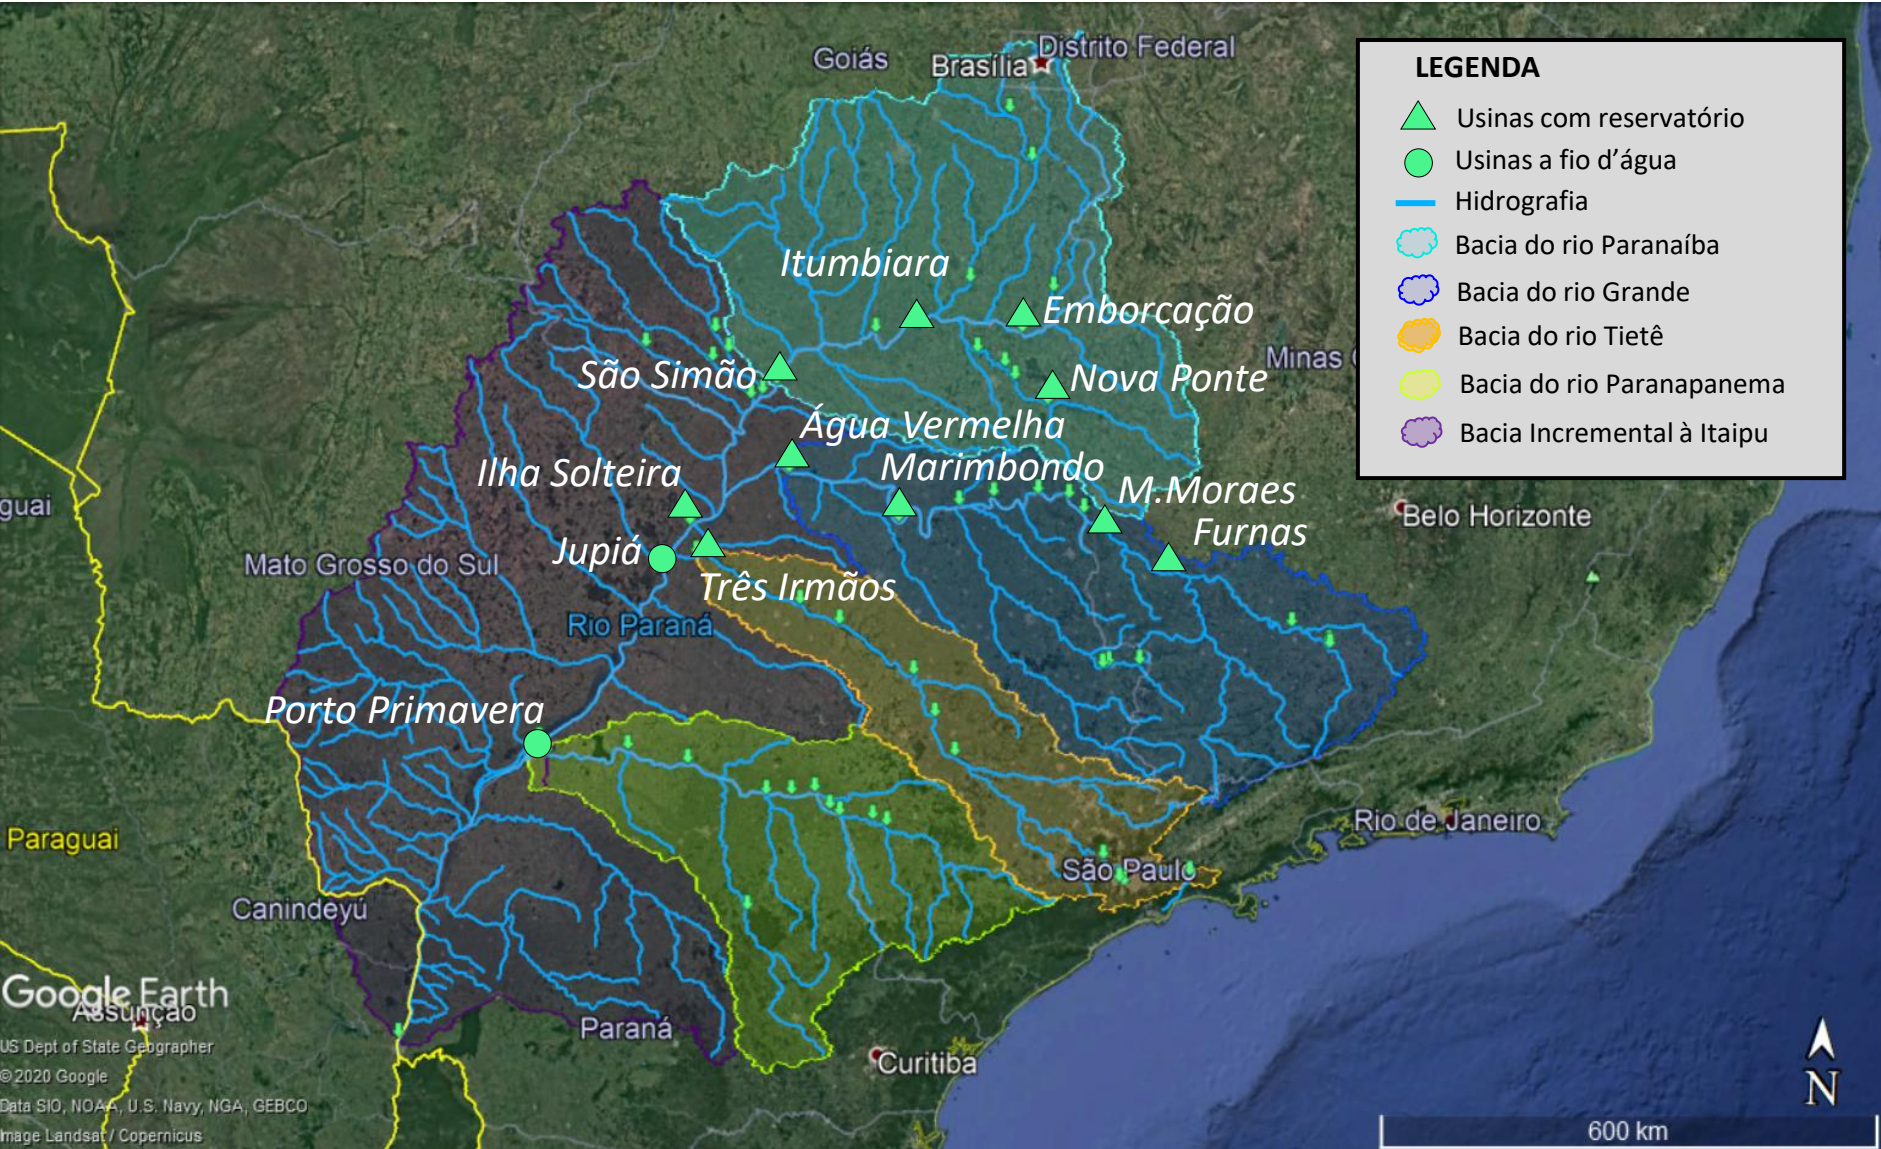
LEGENDA
Usinas com reservatório
Usinas a fio d'água
Hidrografia
Bacia do rio Paranaíba
Bacia do rio Grande
Bacia do rio Tietê
Bacia do rio Paranapanema
Bacia Incremental à Itaipu

Goiás
Brasília
Distrito Federal
Itumbiara
Emborcação
Minas
São Simão
Nova Ponte
Água Vermelha
Marimbondo
Ilha Solteira
M.Moraes
Furnas
Belo Horizonte
guai
Mato Grosso do Sul
Jupiá
Três Irmãos
Rio Paraná
Porto Primavera
Paraguai
Rio de Janeiro
São Paulo
Canindeyú
Google Earth
Asunción
Paraná
Curitiba
US Dept of State Geographer
© 2020 Google
Data SIO, NOAA, U.S. Navy, NGA, GEBCO
Image Landsat / Copernicus
N
600 km